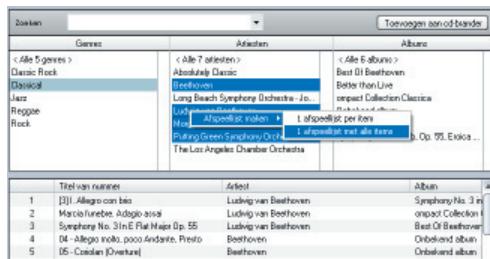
Zoeken
Toevoegen aan cd-brander

| Genres | Artiesten | Albums |
|---|---|---|
| < Alle 5 genres > | < Alle 7 artiesten > | < Alle 6 albums > |
| Classic Rock | Absolutely Classic | Best Of Beethoven |
| Classical | Beethoven | Better than Live |
| Jazz | Long Beach Symphony Orchestra - Jo... | ompact Collection Classics |
| Reggae | Ludwig van Beethoven | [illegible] |
| Rock | Mo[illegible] | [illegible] Op. 55 Eroica ... |
| | Putting Green Symphony Orch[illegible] | |
| | The Los Angeles Chamber Orchestra | |

Afspeellijst maken
1 afspeellijst per item
1 afspeellijst met alle items

| | Titel van nummer | Artiest | Album |
|---|---|---|---|
| 1 | [3] I. Allegro con brio | Ludwig van Beethoven | Symphony No. 3 in |
| 2 | Marcia funebre. Adagio assai | Ludwig van Beethoven | ompact Collection |
| 3 | Symphony No. 3 In E Flat Major Op. 55 | Ludwig van Beethoven | Best Of Beethoven |
| 4 | 04 - Allegro molto, poco Andante, Presto | Beethoven | Onbekend album |
| 5 | 05 - Coriolan (Overture) | Beethoven | Onbekend album |